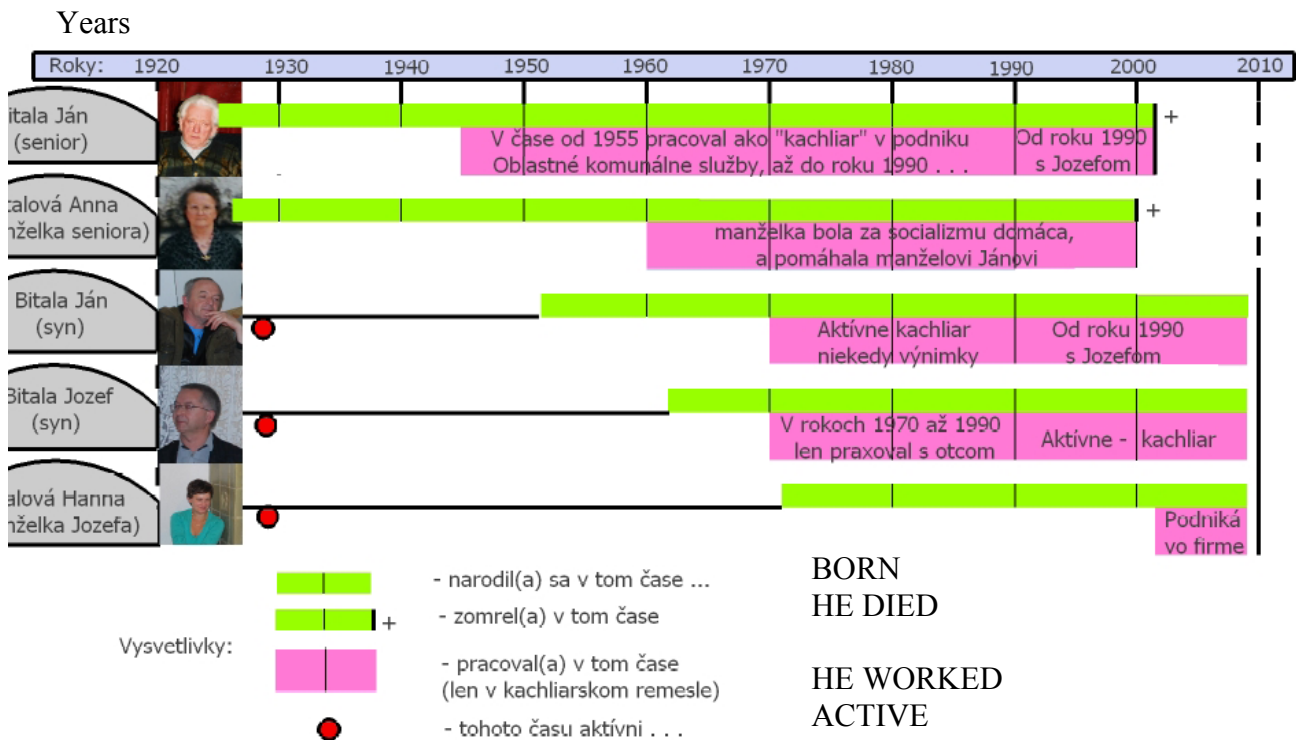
Years

Roky: 1920 1930 1940 1950 1960 1970 1980 1990 2000 2010

itala Ján (senior)

+

V čase od 1955 pracoval ako "kachliar" v podniku Oblastné komunálne služby, až do roku 1990 . . .

Od roku 1990 s Jozefom

alová Anna nželka seniora)

+

manželka bola za socializmu domáca, a pomáhala manželovi Jánovi

Bitala Ján (syn)

Aktívne kachliar niekedy výnimky

Od roku 1990 s Jozefom

Bitala Jozef (syn)

V rokoch 1970 až 1990 len praxoval s otcom

Aktívne - kachliar

alová Hanna nželka Jozefa)

Podniká vo firme

Vysvetlivky:

- narodil(a) sa v tom čase ...

BORN

+ - zomrel(a) v tom čase

HE DIED

- pracoval(a) v tom čase (len v kachliarskom remesle)

HE WORKED

- tohoto času aktívni . . .

ACTIVE